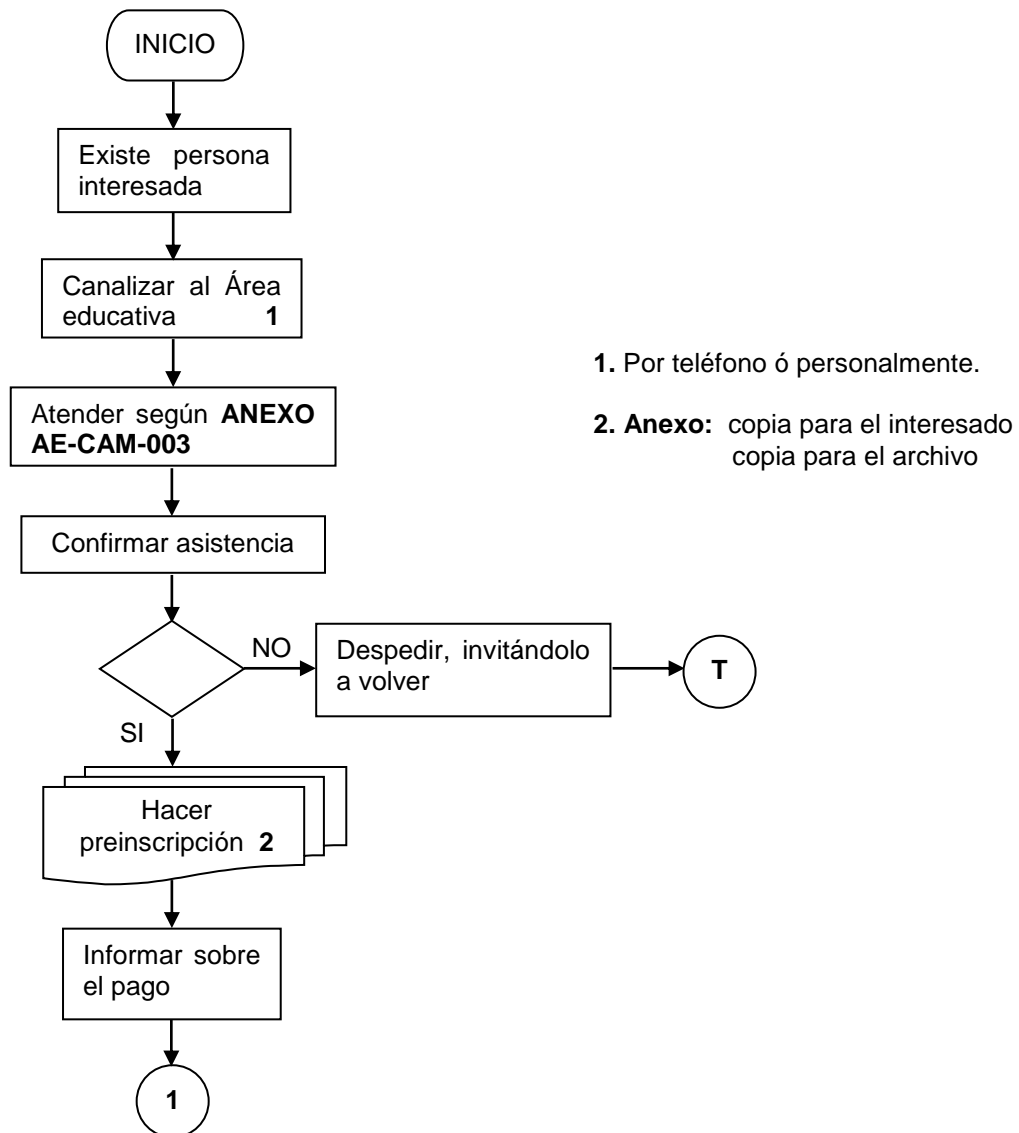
INICIO

Existe persona interesada

Canalizar al Área educativa **1**

**1.** Por teléfono ó personalmente.

Atender según **ANEXO AE-CAM-003**

**2. Anexo:** copia para el interesado
copia para el archivo

Confirmar asistencia

NO

Despedir, invitándolo a volver

**T**

SI

Hacer preinscripción **2**

Informar sobre el pago

**1**